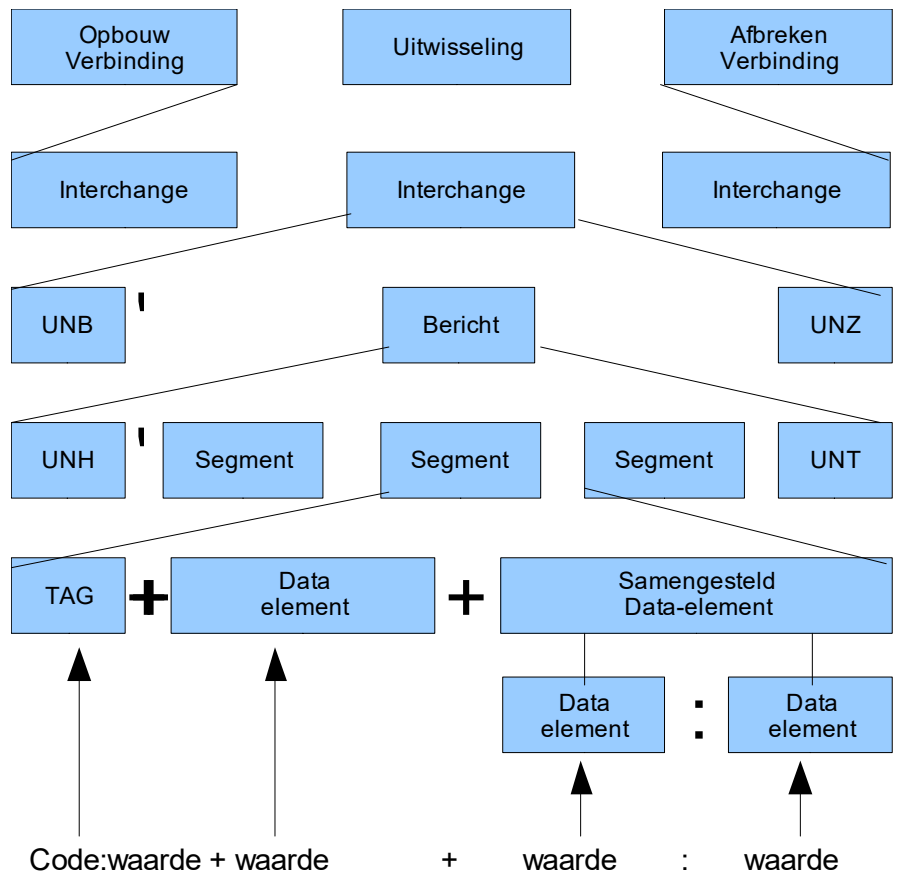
Opbouw Verbinding

Uitwisseling

Afbreken Verbinding

Interchange

Interchange

Interchange

UNB

'

Bericht

UNZ

UNH

'

Segment

Segment

Segment

UNT

TAG

+

Data element

+

Samengesteld Data-element

Data element

:

Data element

Code:waarde + waarde + waarde : waarde